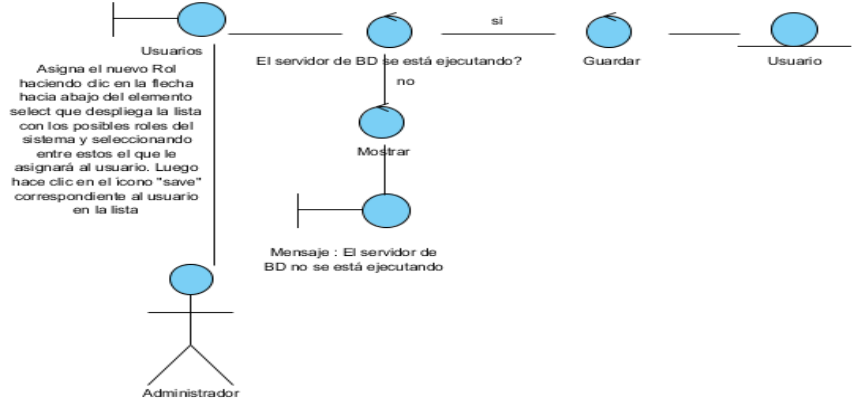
Usuarios

El servidor de BD se está ejecutando?

si

Guardar

Usuario

no

Asigna el nuevo Rol haciendo dic en la flecha hacia abajo del elemento select que despliega la lista con los posibles roles del sistema y seleccionando entre estos el que le asignará al usuario. Luego hace clic en el icono "save" correspondiente al usuario en la lista

Mostrar

Mensaje : El servidor de BD no se está ejecutando

Administrador